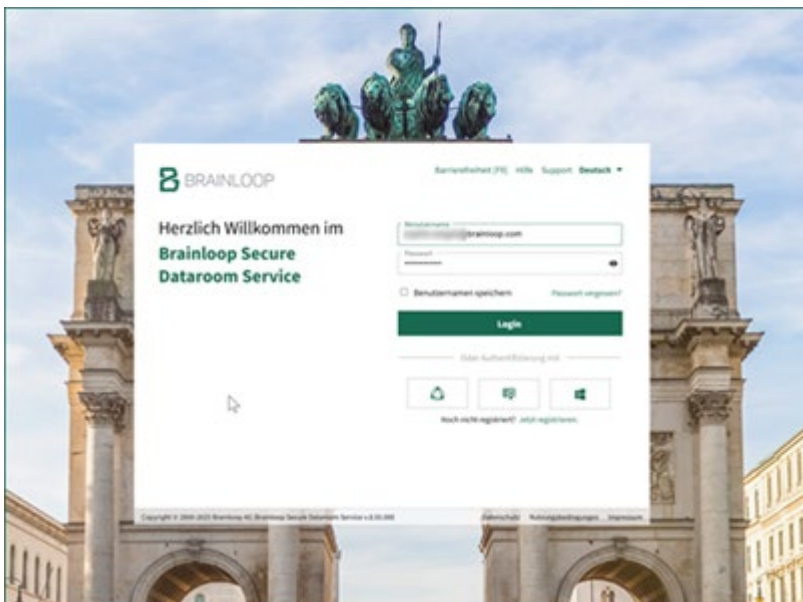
BRAINLOOP

Barrierefreiheit (FR) Hilfe Support Deutsch ▾

Herzlich Willkommen im Brainloop Secure Dataroom Service

Benutzername
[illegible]brainloop.com

Passwort
••••••••••

Benutzernamen speichern

Passwort vergessen?

Login

Oder Authentifizierung mit

Noch nicht registriert? Jetzt registrieren

Copyright © 2000-2023 Brainloop AG, Brainloop Secure Dataroom Service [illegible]

Datenschutz Nutzungsbedingungen Impressum